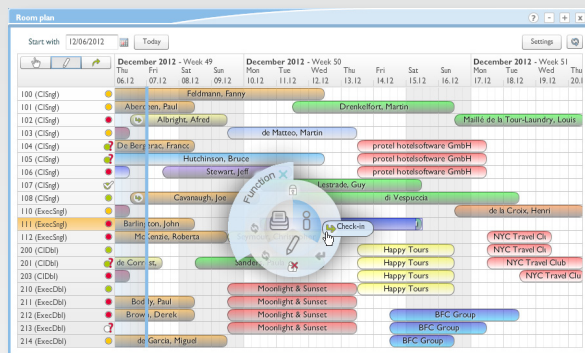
Room plan

? - + ×

Start with 12/06/2012 Today

Settings

December 2012 - Week 49
Thu 06.12 Fri 07.12 Sat 08.12 Sun 09.12

December 2012 - Week 50
Mon 10.12 Tue 11.12 Wed 12.12 Thu 13.12 Fri 14.12 Sat 15.12 Sun 16.12

December 2012 - Week 51
Mon 17.12 Tue 18.12 Wed 19.12 Thu 20.12

100 (ClSngl) Feldmann, Fanny
101 (ClSngl) Aberdeen, Paul Drenkelfort, Martin
102 (ClSngl) Albright, Alfred Maillé de la Tour-Laundry, Louis
103 (ClSngl) de Matteo, Martin
104 (ClSngl) De Bergerac, Franco protel hotelsoftware GmbH
105 (ClSngl) Hutchinson, Bruce protel hotelsoftware GmbH
106 (ClSngl) Stewart, Jeff protel hotelsoftware GmbH
107 (ClSngl) Lestrade, Guy
108 (ClSngl) Cavanaugh, Joe di Vespuccia
110 (ExecSngl) de la Croix, Henri
111 (ExecSngl) Barlington, John Check-in
112 (ExecSngl) McKenzie, Roberta NYC Travel Clu
201 (ClDbl) Happy Tours NYC Travel Clu
202 (ClDbl) de Cornet, Sander Happy Tours NYC Travel Club
203 (ClDbl) Happy Tours NYC Travel Clu
210 (ExecDbl) Moonlight & Sunset
211 (ExecDbl) Body, Paul Moonlight & Sunset
212 (ExecDbl) Brown, Derek Moonlight & Sunset BFC Group
213 (ExecDbl) Moonlight & Sunset BFC Group
214 (ExecDbl) de Garcia, Miguel BFC Group

Function